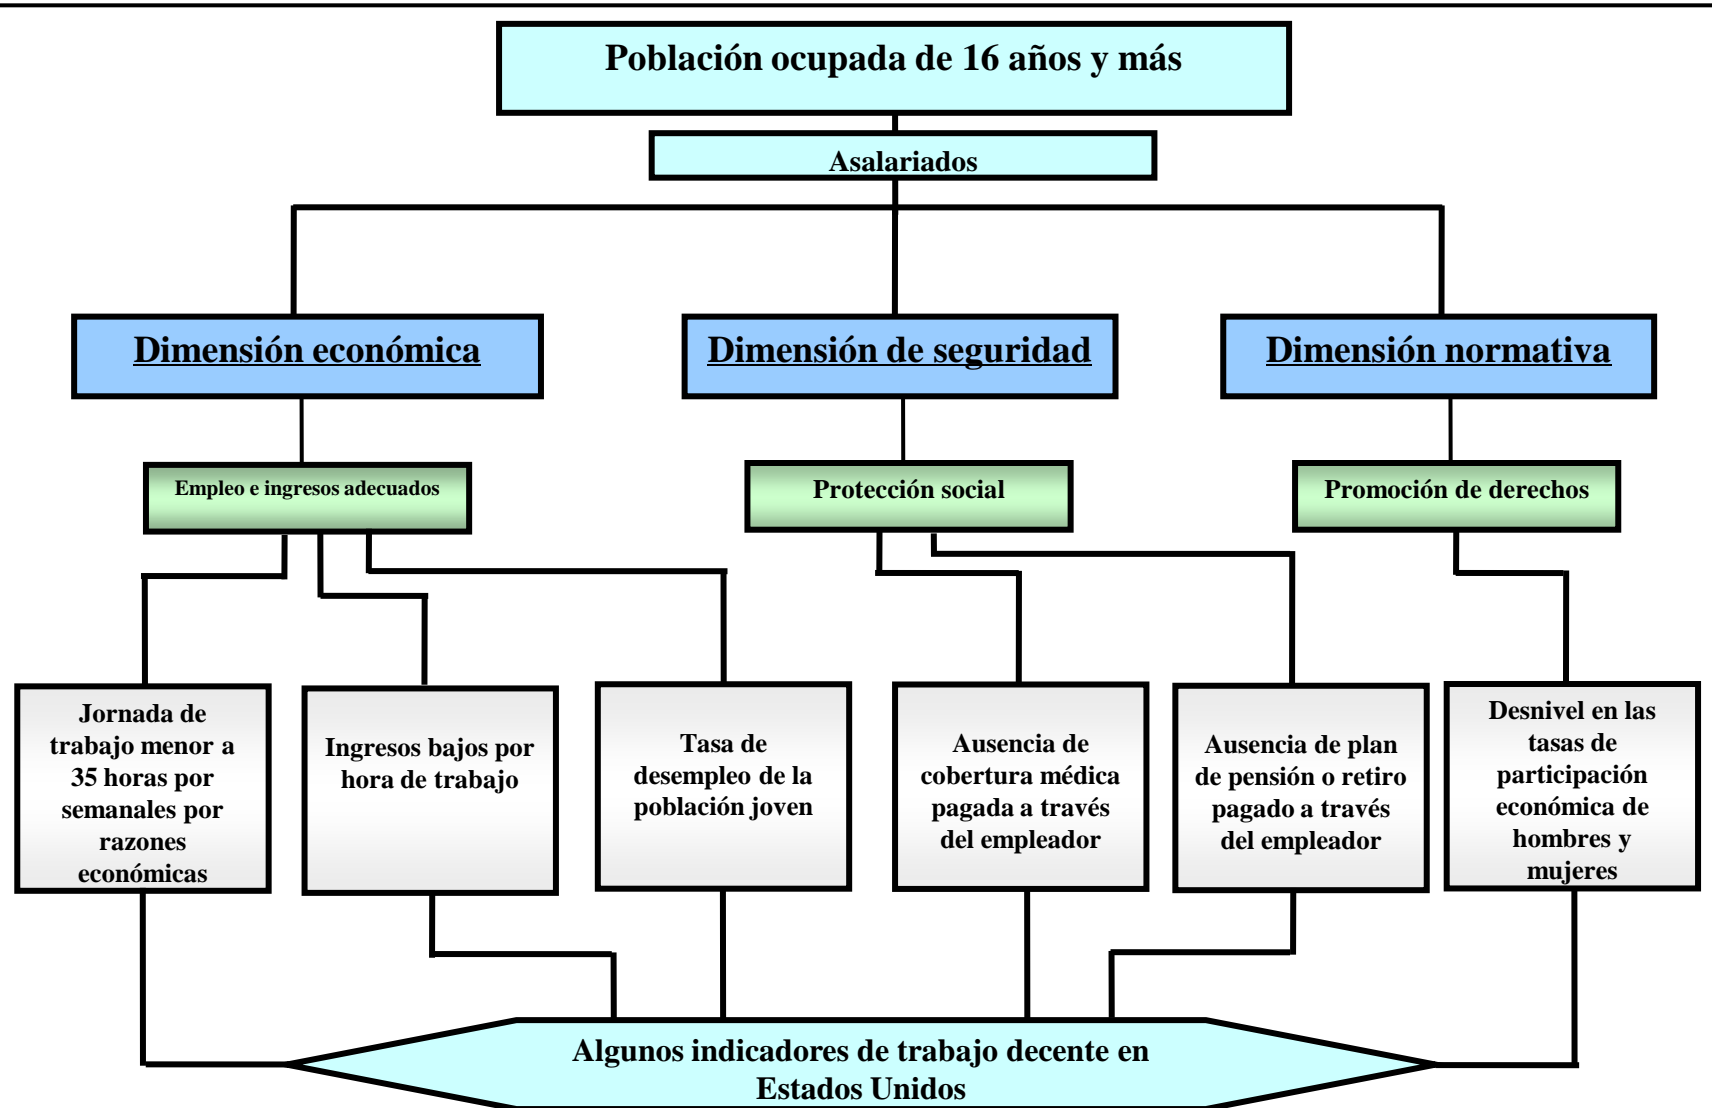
Población ocupada de 16 años y más

Asalariados

Dimensión económica

Dimensión de seguridad

Dimensión normativa

Empleo e ingresos adecuados

Protección social

Promoción de derechos

Jornada de trabajo menor a 35 horas por semanales por razones económicas

Ingresos bajos por hora de trabajo

Tasa de desempleo de la población joven

Ausencia de cobertura médica pagada a través del empleador

Ausencia de plan de pensión o retiro pagado a través del empleador

Desnivel en las tasas de participación económica de hombres y mujeres

Algunos indicadores de trabajo decente en Estados Unidos